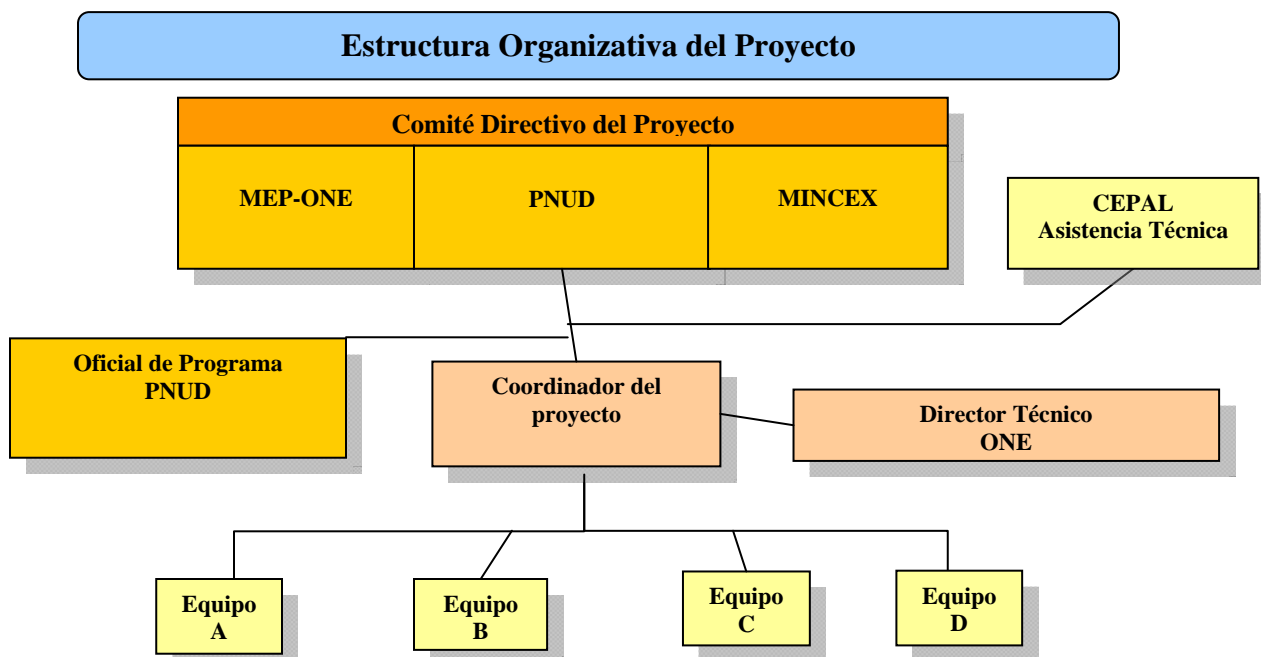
Estructura Organizativa del Proyecto

Comité Directivo del Proyecto

MEP-ONE

PNUD

MINCEX

CEPAL
Asistencia Técnica

Oficial de Programa
PNUD

Coordinador del proyecto

Director Técnico
ONE

Equipo
A

Equipo
B

Equipo
C

Equipo
D